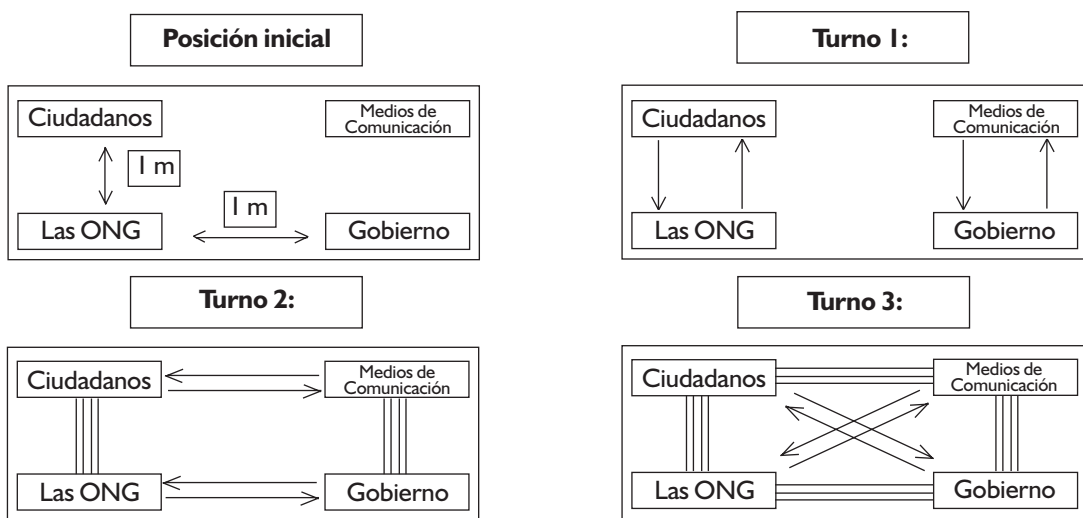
Posición inicial

Ciudadanos

Medios de Comunicación

1 m

1 m

Las ONG

Gobierno

Turno 1:

Ciudadanos

Medios de Comunicación

Las ONG

Gobierno

Turno 2:

Ciudadanos

Medios de Comunicación

Las ONG

Gobierno

Turno 3:

Ciudadanos

Medios de Comunicación

Las ONG

Gobierno